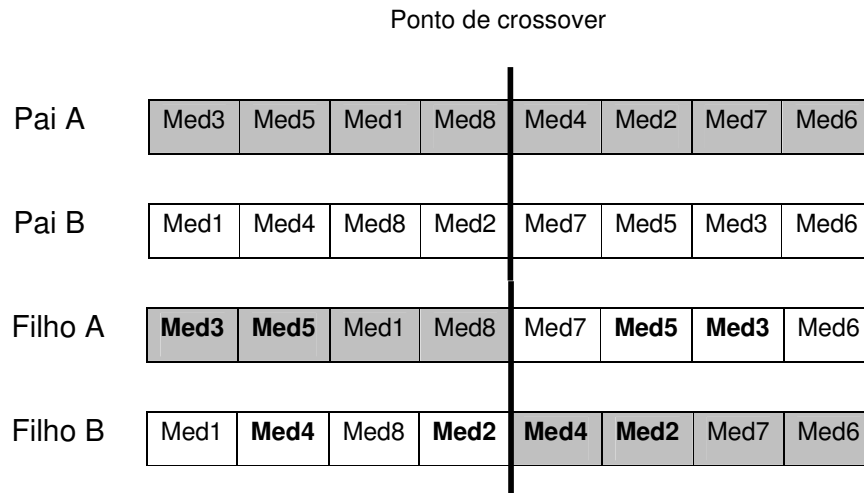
Ponto de crossover

| | | | | | | | | |
|---|---|---|---|---|---|---|---|---|
| Pai A | Med3 | Med5 | Med1 | Med8 | Med4 | Med2 | Med7 | Med6 |
| Pai B | Med1 | Med4 | Med8 | Med2 | Med7 | Med5 | Med3 | Med6 |
| Filho A | **Med3** | **Med5** | Med1 | Med8 | Med7 | **Med5** | **Med3** | Med6 |
| Filho B | Med1 | **Med4** | Med8 | **Med2** | **Med4** | **Med2** | Med7 | Med6 |